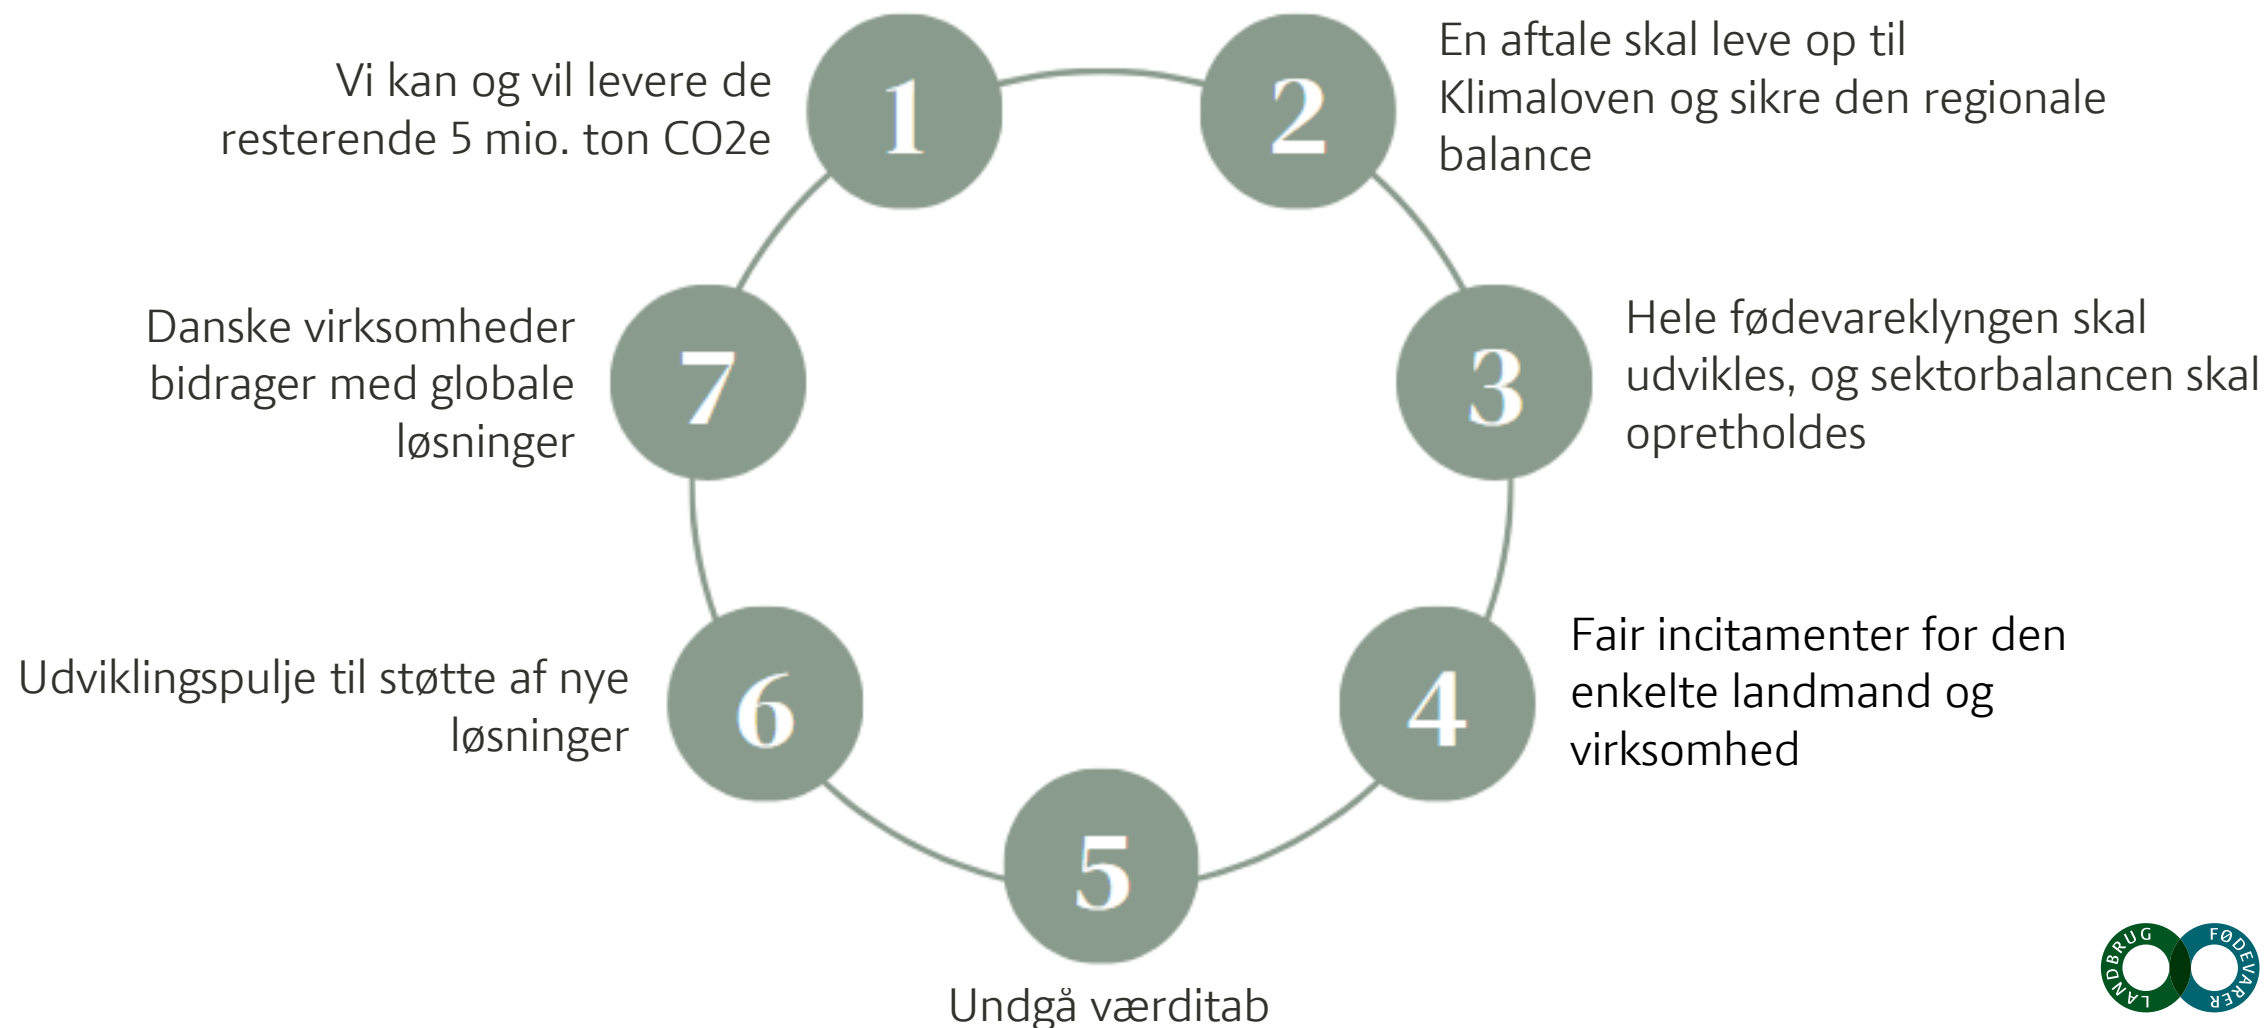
1
Vi kan og vil levere de resterende 5 mio. ton CO2e

2
En aftale skal leve op til Klimaloven og sikre den regionale balance

3
Hele fødevareklyngen skal udvikles, og sektorbalancen skal opretholdes

4
Fair incitamenter for den enkelte landmand og virksomhed

5
Undgå værditab

6
Udviklingspulje til støtte af nye løsninger

7
Danske virksomheder bidrager med globale løsninger

LANDBRUG FØDEVARER